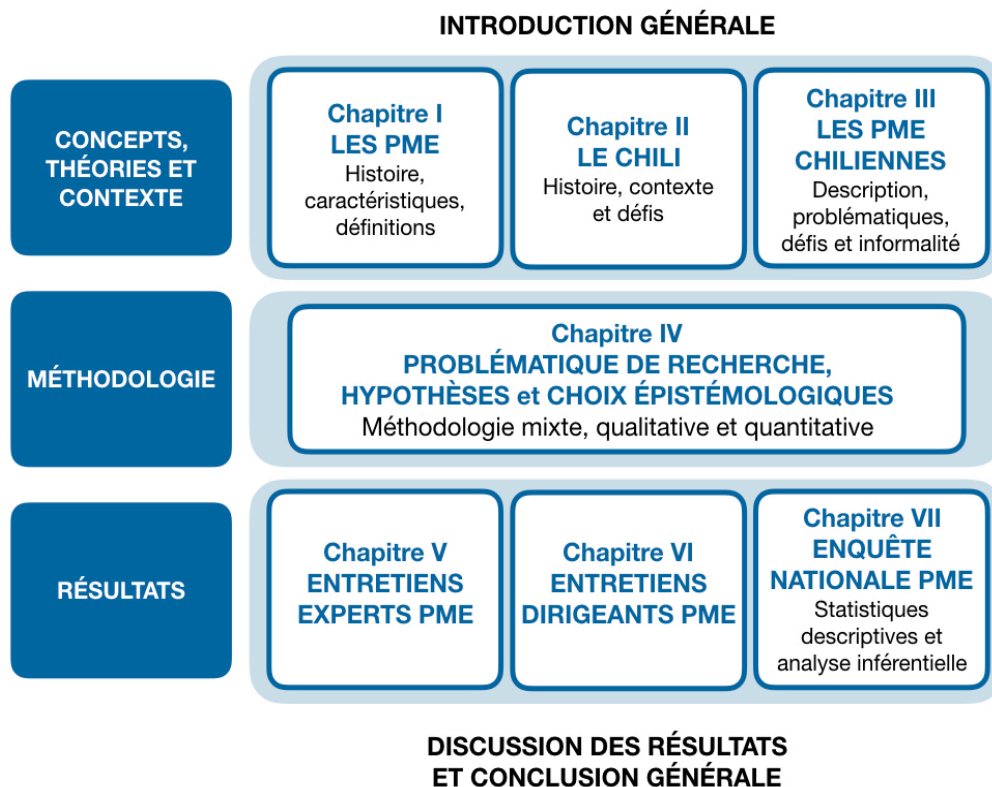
INTRODUCTION GÉNÉRALE

CONCEPTS, THÉORIES ET CONTEXTE

Chapitre I
LES PME
Histoire, caractéristiques, définitions

Chapitre II
LE CHILI
Histoire, contexte et défis

Chapitre III
LES PME CHILIENNES
Description, problématiques, défis et informalité

MÉTHODOLOGIE

Chapitre IV
PROBLÉMATIQUE DE RECHERCHE, HYPOTHÈSES et CHOIX ÉPISTÉMOLOGIQUES
Méthodologie mixte, qualitative et quantitative

RÉSULTATS

Chapitre V
ENTRETIENS EXPERTS PME

Chapitre VI
ENTRETIENS DIRIGEANTS PME

Chapitre VII
ENQUÊTE NATIONALE PME
Statistiques descriptives et analyse inférentielle

DISCUSSION DES RÉSULTATS ET CONCLUSION GÉNÉRALE